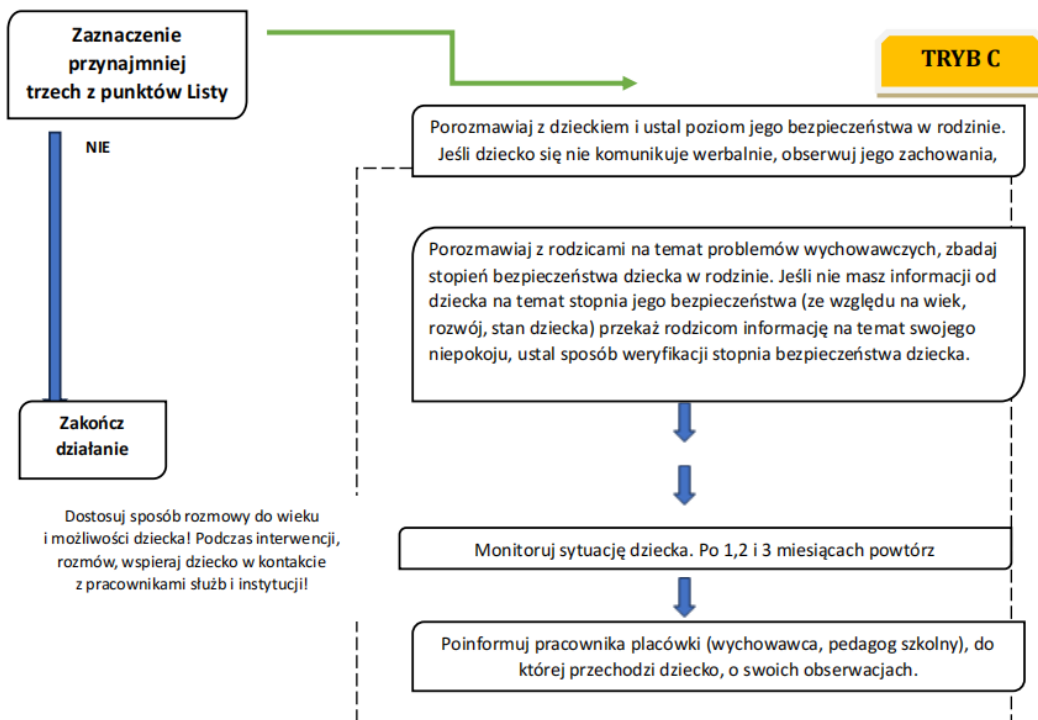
Zaznaczenie przynajmniej trzech z punktów Listy

TRYB C

NIE

Porozmawiaj z dzieckiem i ustal poziom jego bezpieczeństwa w rodzinie. Jeśli dziecko się nie komunikuje werbalnie, obserwuj jego zachowania,

Porozmawiaj z rodzicami na temat problemów wychowawczych, zbadaj stopień bezpieczeństwa dziecka w rodzinie. Jeśli nie masz informacji od dziecka na temat stopnia jego bezpieczeństwa (ze względu na wiek, rozwój, stan dziecka) przekaż rodzicom informację na temat swojego niepokoju, ustal sposób weryfikacji stopnia bezpieczeństwa dziecka.

Zakończ działanie

Dostosuj sposób rozmowy do wieku i możliwości dziecka! Podczas interwencji, rozmów, wspieraj dziecko w kontakcie z pracownikami służb i instytucji!

Monitoruj sytuację dziecka. Po 1,2 i 3 miesiącach powtórz

Poinformuj pracownika placówki (wychowawca, pedagog szkolny), do której przechodzi dziecko, o swoich obserwacjach.